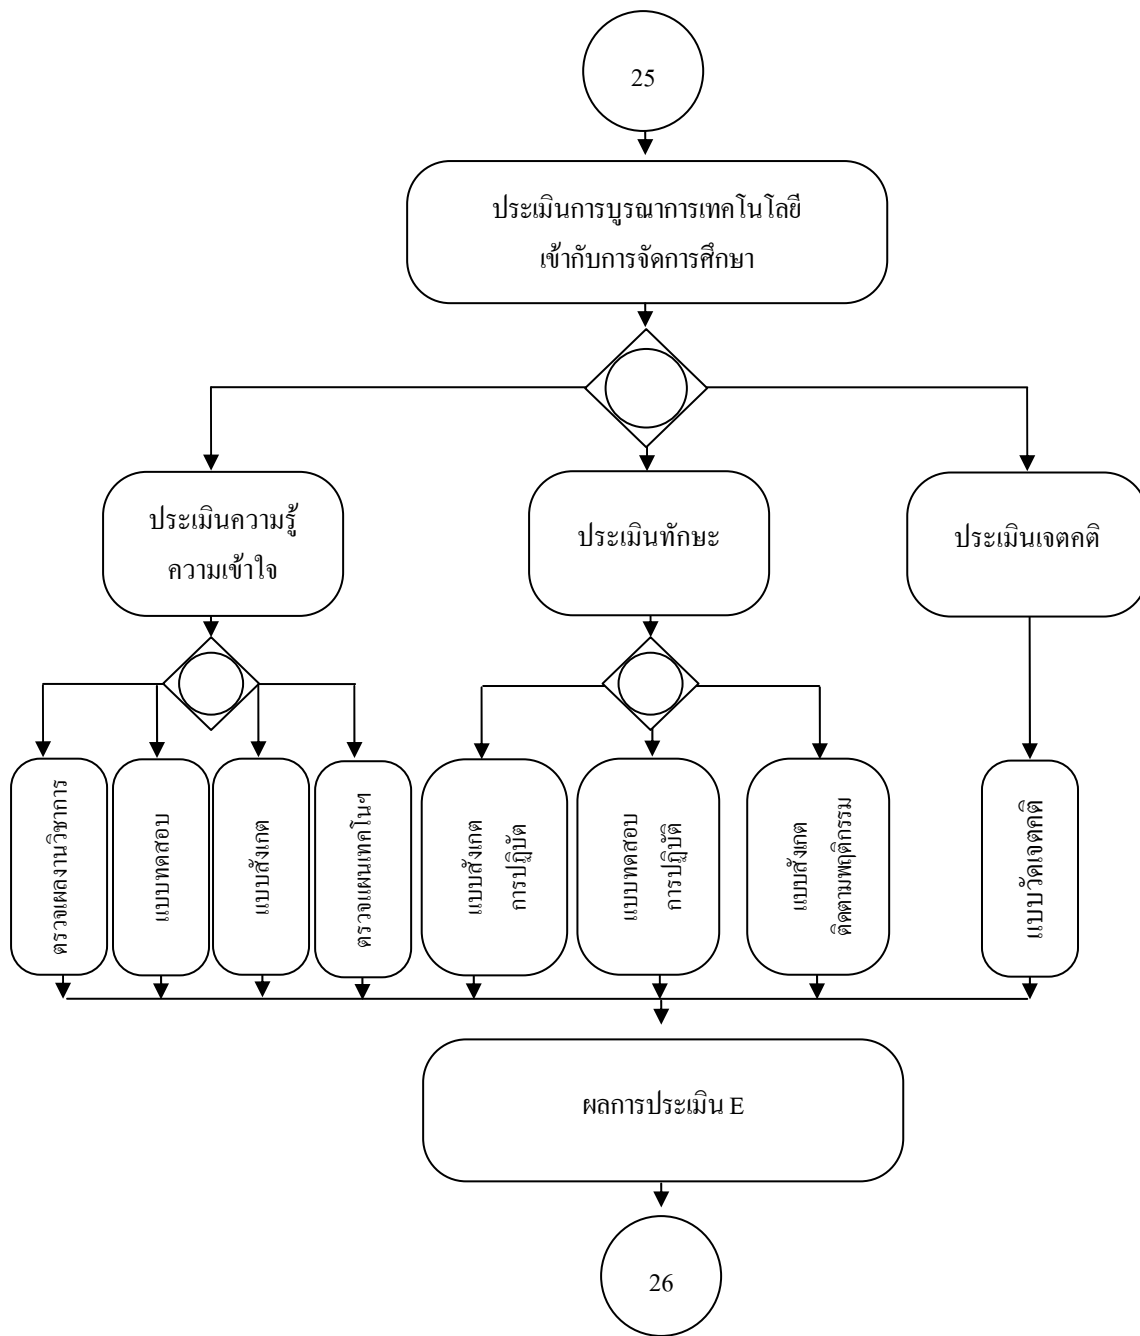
25

ประเมินการบูรณาการเทคโนโลยี เข้ากับการจัดการศึกษา

ประเมินความรู้ ความเข้าใจ

ประเมินทักษะ

ประเมินเจตคติ

ตรวจผลงานวิชาการ

แบบทดสอบ

แบบสังเกต

ตรวจแผนเทคโนฯ

แบบสังเกต การปฏิบัติ

แบบทดสอบ การปฏิบัติ

แบบสังเกต ติดตามพฤติกรรม

แบบวัดเจตคติ

ผลการประเมิน E

26